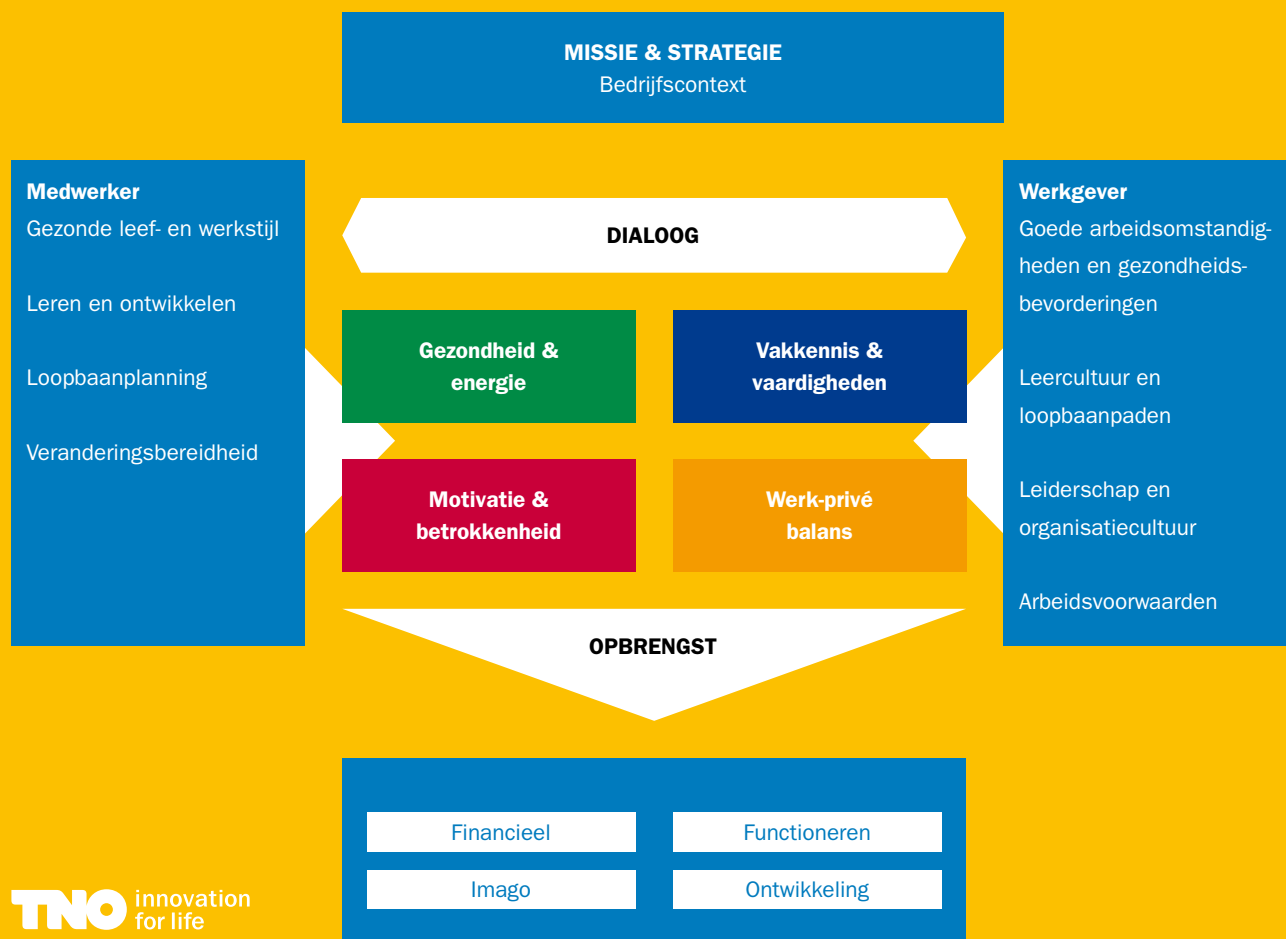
MISSIE & STRATEGIE
Bedrijfscontext

Medwerker
Gezonde leef- en werkstijl

Leren en ontwikkelen

Loopbaanplanning

Veranderingsbereidheid

DIALOOG

Gezondheid & energie

Vakkennis & vaardigheden

Motivatie & betrokkenheid

Werk-privé balans

Werkgever
Goede arbeidsomstandigheden en gezondheidsbevorderingen

Leercultuur en loopbaanpaden

Leiderschap en organisatiecultuur

Arbeidsvoorwaarden

OPBRENGST

Financieel

Functioneren

Imago

Ontwikkeling

TNO innovation for life